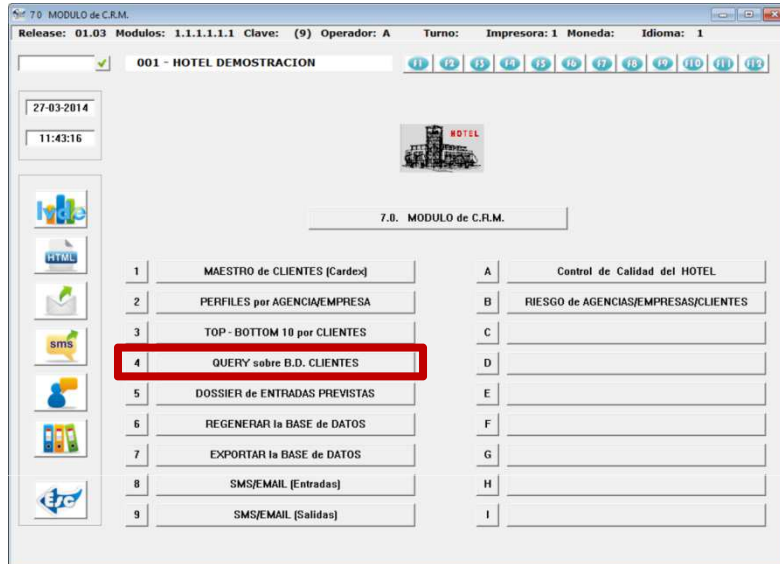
7.0 MODULO de C.R.M.

Release: 01.03 Modulos: 1.1.1.1.1.1 Clave: (9) Operador: A Turno: Impresora: 1 Moneda: Idioma: 1

001 - HOTEL DEMOSTRACION

f1 f2 f3 f4 f5 f6 f7 f8 f9 f10 f11 f12

27-03-2014

11:43:16

HOTEL

HTML

sms

ESC

7.0. MODULO de C.R.M.

1 MAESTRO de CLIENTES (Cardex)

2 PERFILES por AGENCIA/EMPRESA

3 TOP - BOTTOM 10 por CLIENTES

4 QUERY sobre B.D. CLIENTES

5 DOSSIER de ENTRADAS PREVISTAS

6 REGENERAR la BASE de DATOS

7 EXPORTAR la BASE de DATOS

8 SMS/EMAIL (Entradas)

9 SMS/EMAIL (Salidas)

A Control de Calidad del HOTEL

B RIESGO de AGENCIAS/EMPRESAS/CLIENTES

C

D

E

F

G

H

I